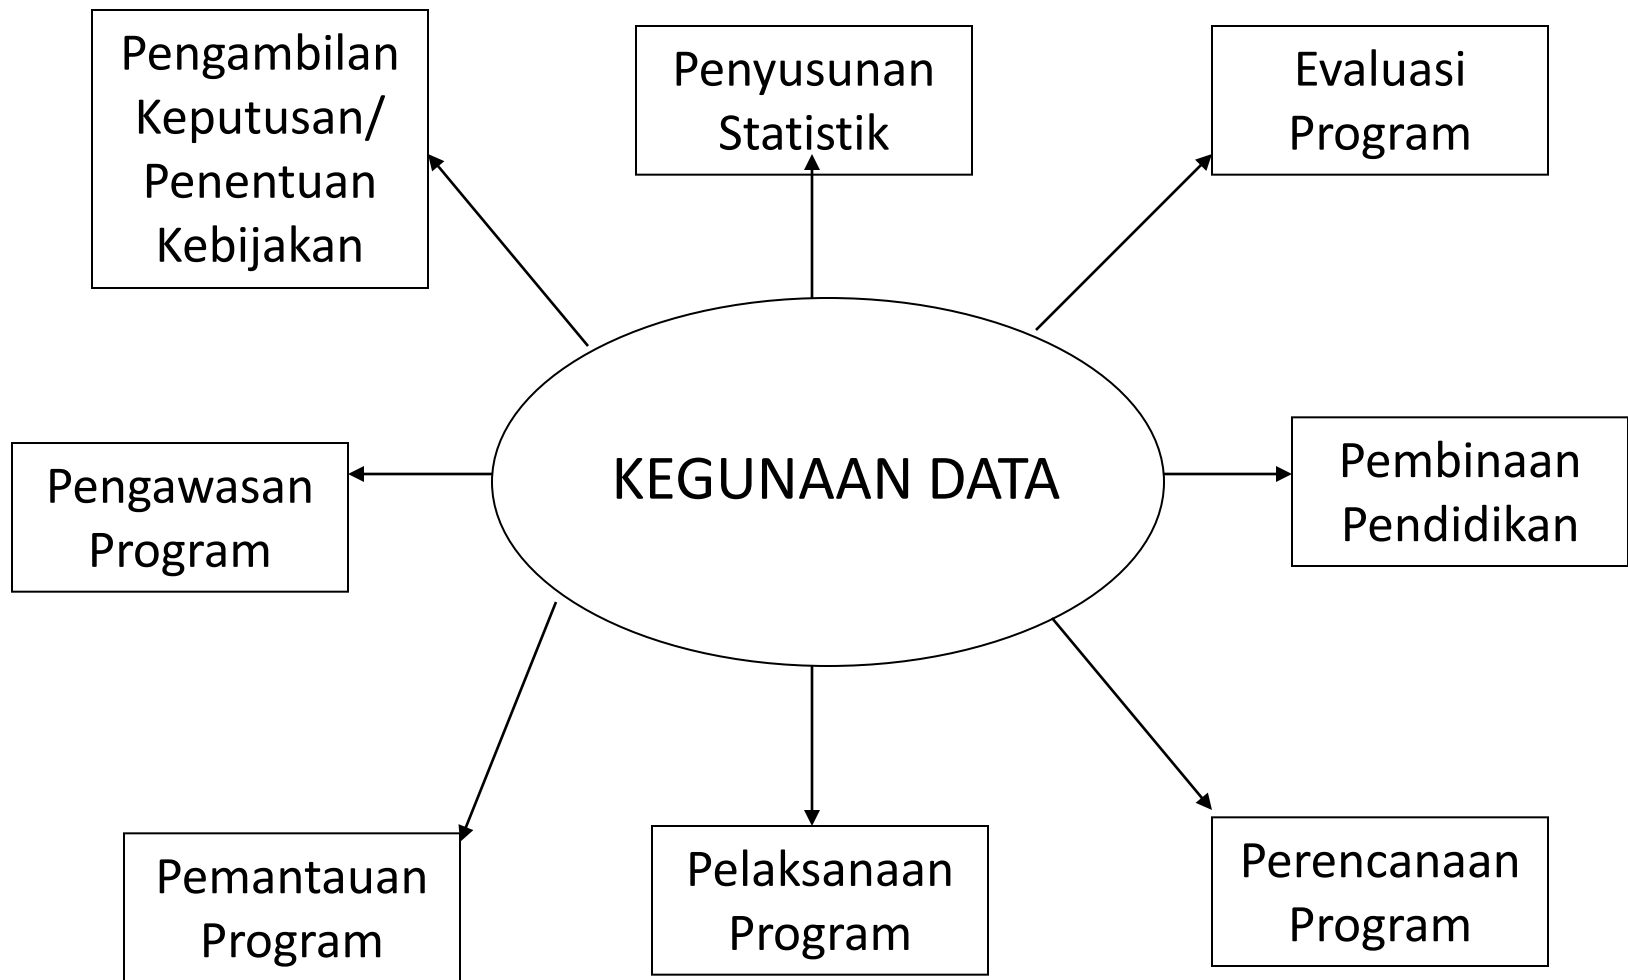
Pengambilan Keputusan/ Penentuan Kebijakan

Penyusunan Statistik

Evaluasi Program

Pengawasan Program

KEGUNAAN DATA

Pembinaan Pendidikan

Pemantauan Program

Pelaksanaan Program

Perencanaan Program